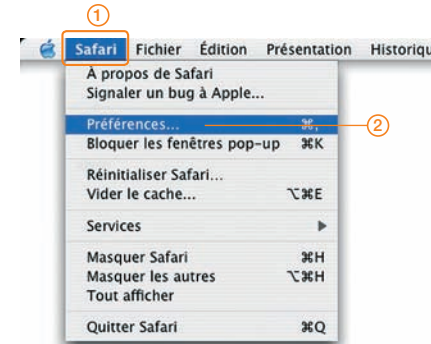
①

Safari Fichier Édition Présentation Historique

À propos de Safari
Signaler un bug à Apple...

Préférences... ⌘, ②
Bloquer les fenêtres pop-up ⌘K

Réinitialiser Safari...
Vider le cache... ⌥⌘E

Services ▶

Masquer Safari ⌘H
Masquer les autres ⌥⌘H
Tout afficher

Quitter Safari ⌘Q